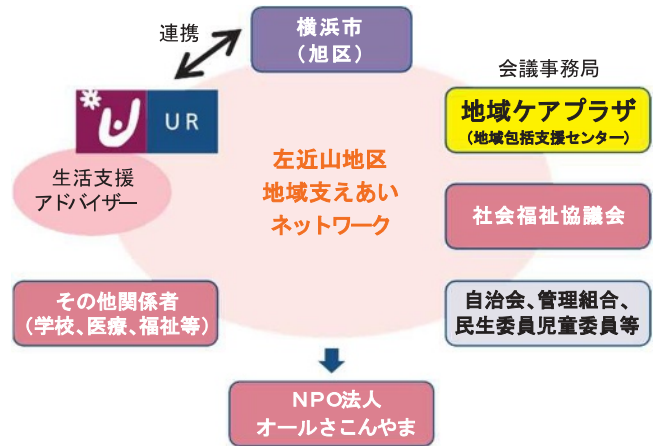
連携

横浜市
（旭区）

会議事務局

UR

地域ケアプラザ
（地域包括支援センター）

生活支援
アドバイザー

左近山地区
地域支えあい
ネットワーク

社会福祉協議会

その他関係者
（学校、医療、福祉等）

自治会、管理組合、
民生委員児童委員等

NPO法人
オールさこんやま